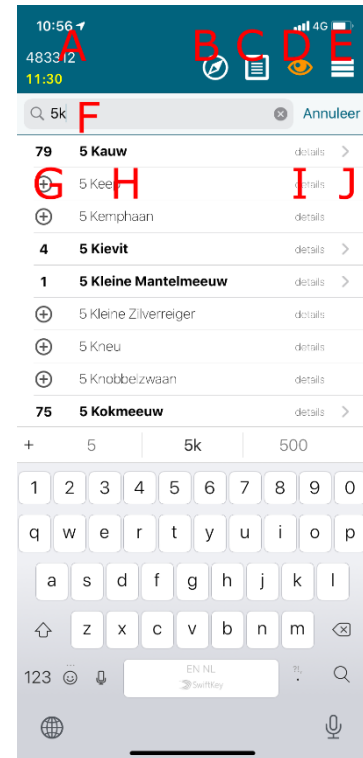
10:56 4G

483312 A

11:30

B C D E

5k F

Annuleer

| | | |
|---|---|---|
| 79 | 5 Kauw | details |
| G | 5 Kee H | details I J |
| | 5 Kemphaan | details |
| 4 | 5 Kievit | details |
| 1 | 5 Kleine Mantelmeeuw | details |
| | 5 Kleine Zilverreiger | details |
| | 5 Kneu | details |
| | 5 Knobbelzwaan | details |
| 75 | 5 Kokmeeuw | details |

+ 5 5k 500

1 2 3 4 5 6 7 8 9 0

q w e r t y u i o p

a s d f g h j k l

z x c v b n m

123

EN NL
SwiftKey